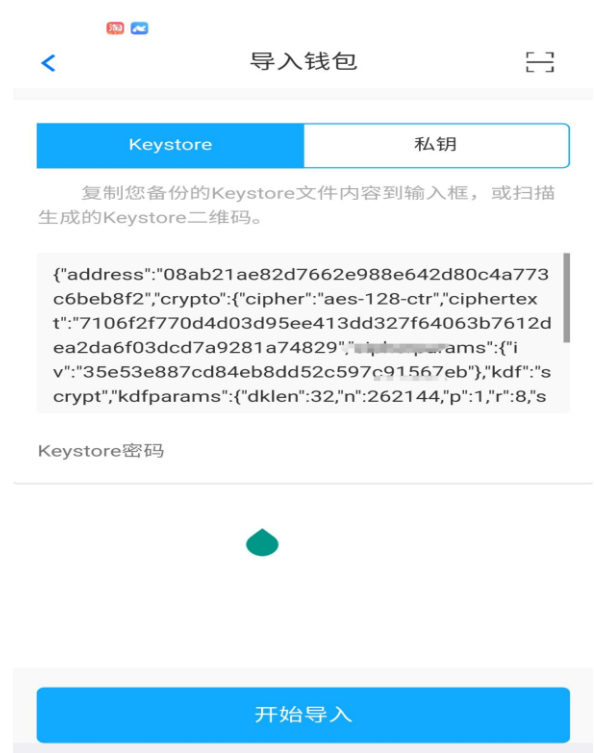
导入钱包

Keystore

私钥

复制您备份的Keystore文件内容到输入框，或扫描生成的Keystore二维码。

{"address":"08ab21ae82d7662e988e642d80c4a773c6beb8f2","crypto":{"cipher":"aes-128-ctr","ciphertext":"7106f2f770d4d03d95ee413dd327f64063b7612dea2da6f03dcd7a9281a74829","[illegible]params":{"iv":"35e53e887cd84eb8dd52c597c91567eb"},"kdf":"scrypt","kdfparams":{"dklen":32,"n":262144,"p":1,"r":8,"s

Keystore密码

开始导入